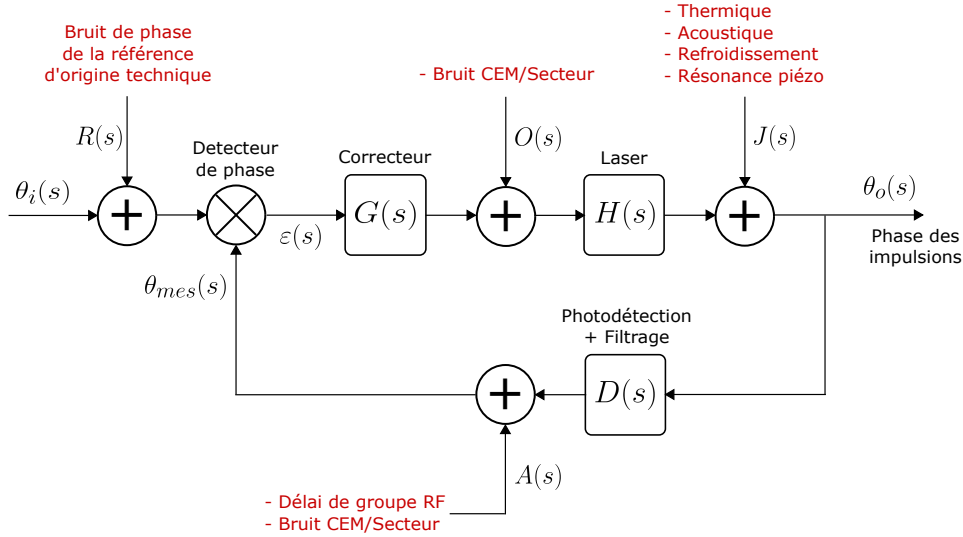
Bruit de phase de la référence d'origine technique

$R(s)$

$\theta_i(s)$

Detecteur de phase

$\varepsilon(s)$

Correcteur

$G(s)$

- Bruit CEM/Secteur

$O(s)$

Laser

$H(s)$

- Thermique
- Acoustique
- Refroidissement
- Résonance piézo

$J(s)$

$\theta_o(s)$

Phase des impulsions

$\theta_{mes}(s)$

Photodétection + Filtrage

$D(s)$

$A(s)$

- Délai de groupe RF
- Bruit CEM/Secteur